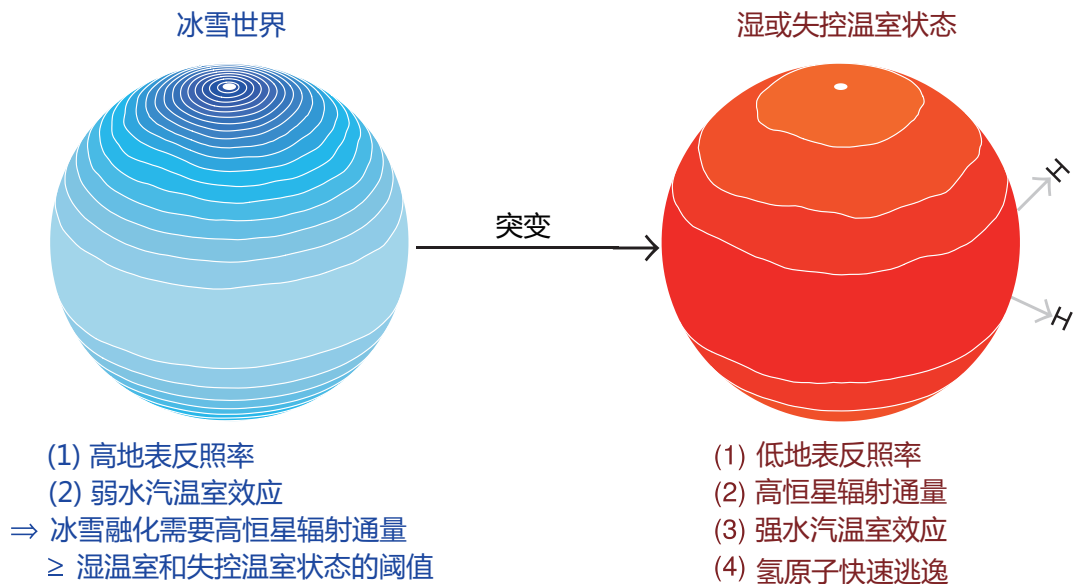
冰雪世界

湿或失控温室状态

突变

H

H

(1) 高地表反照率
(2) 弱水汽温室效应
⇒ 冰雪融化需要高恒星辐射通量
≥ 湿温室和失控温室状态的阈值

(1) 低地表反照率
(2) 高恒星辐射通量
(3) 强水汽温室效应
(4) 氢原子快速逃逸